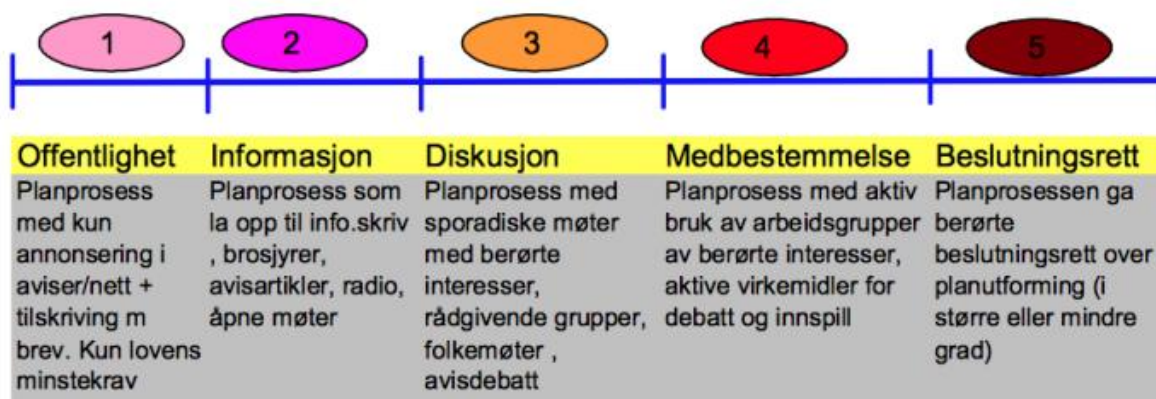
1 2 3 4 5

| Offentlighet | Informasjon | Diskusjon | Medbestemmelse | Beslutningsrett |
|---|---|---|---|---|
| Planprosess med kun annonsering i aviser/nett + tilskriving m brev. Kun lovens minstekrav | Planprosess som la opp til info.skriv , brosjyrer, avisartikler, radio, åpne møter | Planprosess med sporadiske møter med berørte interesser, rådgivende grupper, folkemøter , avisdebatt | Planprosess med aktiv bruk av arbeidsgrupper av berørte interesser, aktive virkemidler for debatt og innspill | Planprosessen ga berørte beslutningsrett over planutforming (i større eller mindre grad) |